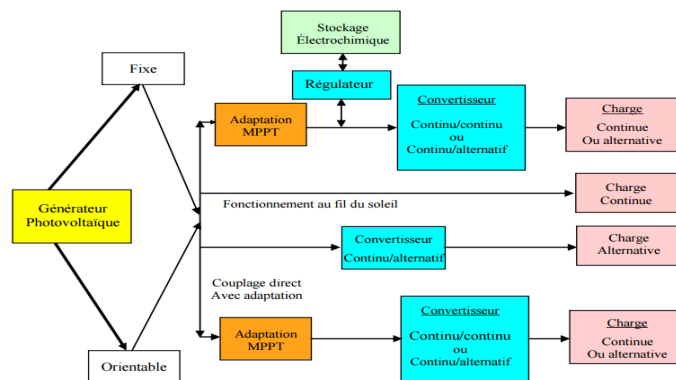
Stockage Électrochimique

Fixe

Régulateur

Adaptation MPPT

Convertisseur

Continu/continu ou Continu/alternatif

Charge

Continue Ou alternative

Générateur Photovoltaïque

Fonctionnement au fil du soleil

Charge Continue

Convertisseur

Continu/alternatif

Charge Alternative

Couplage direct Avec adaptation

Adaptation MPPT

Convertisseur

Continu/continu ou Continu/alternatif

Charge

Continue Ou alternative

Orientable